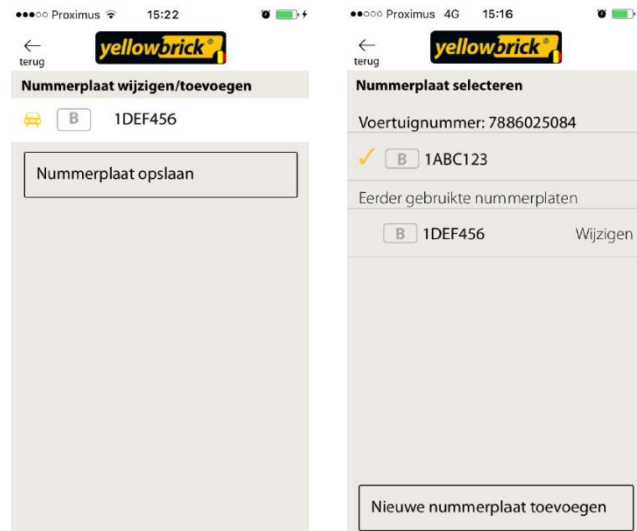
●●●○○ Proximus 15:22

← terug

yellowbrick

Nummerplaat wijzigen/toevoegen

B 1DEF456

Nummerplaat opslaan

●●○○○ Proximus 4G 15:16

← terug

yellowbrick

Nummerplaat selecteren

Voertuignummer: 7886025084

✓ B 1ABC123

Eerder gebruikte nummerplaten

B 1DEF456 Wijzigen

Nieuwe nummerplaat toevoegen